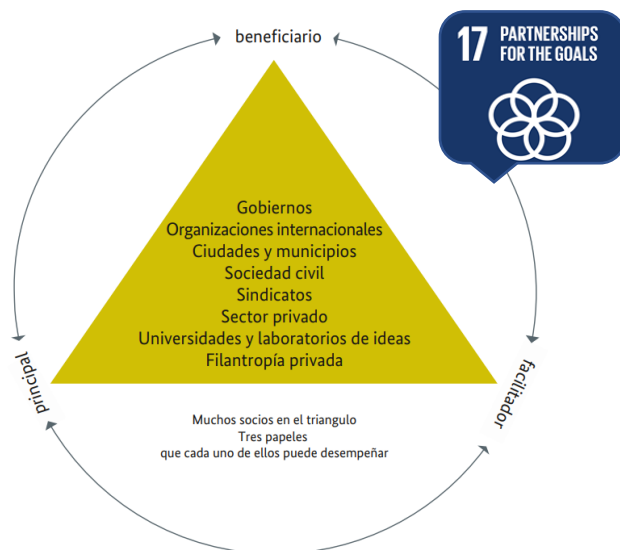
beneficiario

17 PARTNERSHIPS FOR THE GOALS

Gobiernos
Organizaciones internacionales
Ciudades y municipios
Sociedad civil
Sindicatos
Sector privado
Universidades y laboratorios de ideas
Filantropía privada

principal

facilitador

Muchos socios en el triangulo
Tres papeles
que cada uno de ellos puede desempeñar